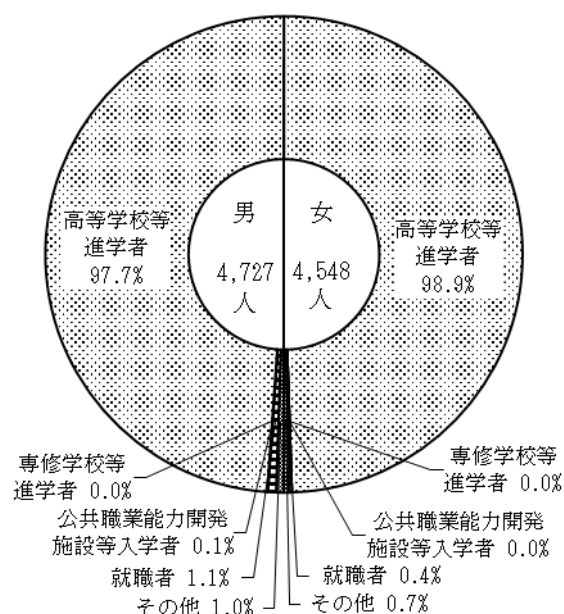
男

4,727
人

女

4,548
人

高等学校等
進学者
97.7%

高等学校等
進学者
98.9%

専修学校等
進学者 0.0%

公共職業能力開発
施設等入学者 0.1%

就職者 1.1%

その他 1.0%

専修学校等
進学者 0.0%

公共職業能力開発
施設等入学者 0.0%

就職者 0.4%

その他 0.7%